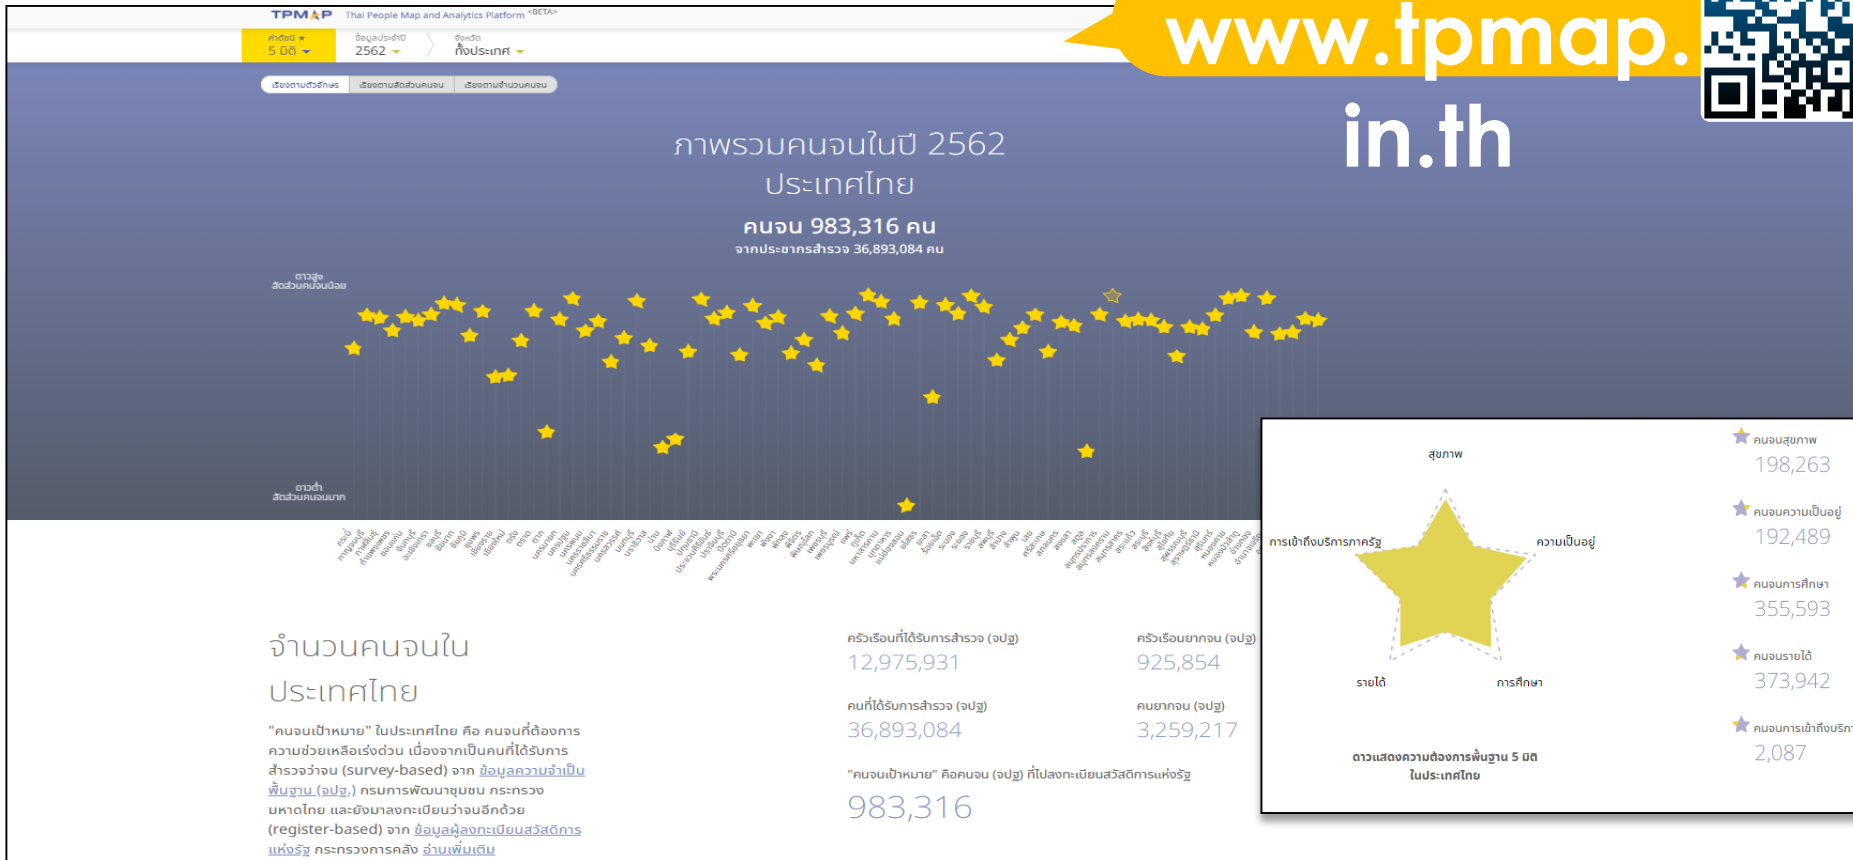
TPMAP Thai People Map and Analytics Platform <BETA>

ตัวชี้วัด 5 มิติ

ข้อมูลประจำปี 2562

จังหวัด ทั้งประเทศ

www.tpmap.in.th

เรียงตามตัวอักษร | เรียงตามสัดส่วนคนจน | เรียงตามจำนวนคนจน

ภาพรวมคนจนในปี 2562
ประเทศไทย

คนจน 983,316 คน
จากประชากรสำรวจ 36,893,084 คน

ดาวสูง
สัดส่วนคนจนน้อย

ดาวต่ำ
สัดส่วนคนจนมาก

สุขภาพ

การเข้าถึงบริการภาครัฐ

ความเป็นอยู่

รายได้

การศึกษา

ดาวแสดงความต้องการพื้นฐาน 5 มิติ
ในประเทศไทย

คนจนสุขภาพ
198,263

คนจนความเป็นอยู่
192,489

คนจนการศึกษา
355,593

คนจนรายได้
373,942

คนจนการเข้าถึงบริ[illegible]
2,087

จำนวนคนจนใน
ประเทศไทย

"คนจนเป้าหมาย" ในประเทศไทย คือ คนจนที่ต้องการความช่วยเหลือเร่งด่วน เนื่องจากเป็นคนที่ได้รับการสำรวจว่าจน (survey-based) จาก ข้อมูลความจำเป็นพื้นฐาน (จปฐ.) กรมการพัฒนาชุมชน กระทรวงมหาดไทย และยังมาลงทะเบียนว่าจนอีกด้วย (register-based) จาก ข้อมูลผู้ลงทะเบียนสวัสดิการแห่งรัฐ กระทรวงการคลัง อ่านเพิ่มเติม

ครัวเรือนที่ได้รับการสำรวจ (จปฐ)
12,975,931

ครัวเรือนยากจน (จปฐ)
925,854

คนที่ได้รับการสำรวจ (จปฐ)
36,893,084

คนยากจน (จปฐ)
3,259,217

"คนจนเป้าหมาย" คือคนจน (จปฐ) ที่ไปลงทะเบียนสวัสดิการแห่งรัฐ
983,316